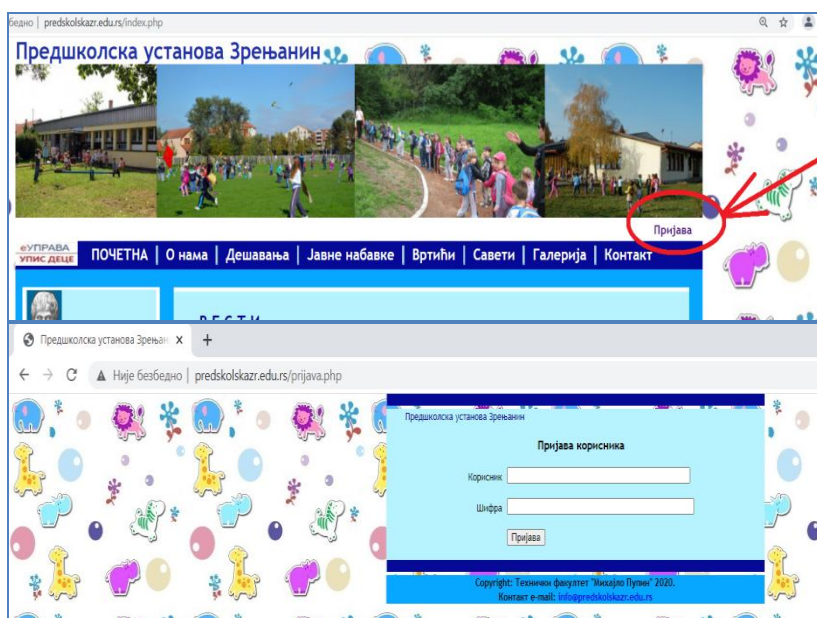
безбедно | predskolskazr.edu.rs/index.php

Предшколска установа Зрењанин

Пријава

еУПРАВА
УПИС ДЕЦЕ

ПОЧЕТНА | О нама | Дешавања | Јавне набавке | Вртићи | Савети | Галерија | Контакт

ВЕСТИ

Предшколска установа Зрењан ×   +

← → C ▲ Није безбедно | predskolskazr.edu.rs/prijava.php

Предшколска установа Зрењанин

Пријава корисника

Корисник

Шифра

Пријава

Copyright: Технички факултет "Михајло Пупин" 2020.
Контакт e-mail: info@predskolskazr.edu.rs